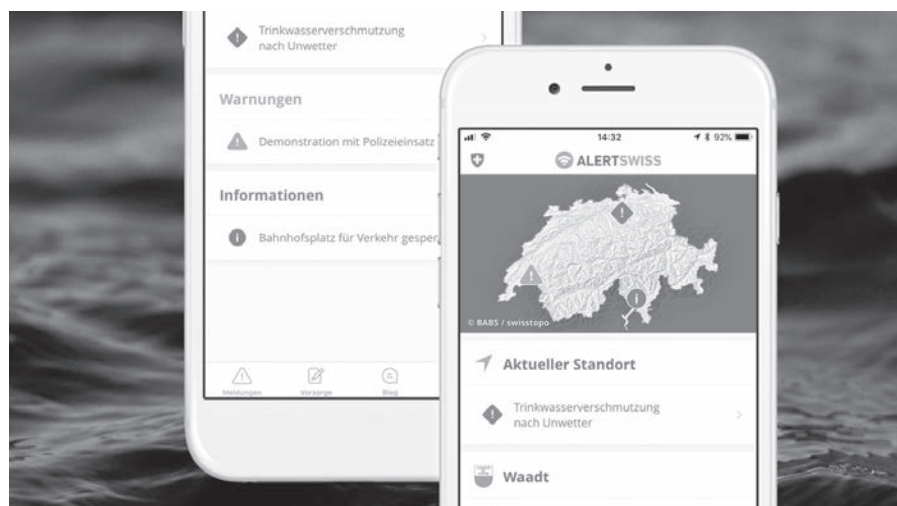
Trinkwasserverschmutzung nach Unwetter

Warnungen

Demonstration mit Polizeieinsatz

Informationen

Bahnhofsplatz für Verkehr gesper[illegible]

Meldungen
Vorsorge
Blog

14:32
92%

ALERTSWISS

© BABS / swisstopo

Aktueller Standort

Trinkwasserverschmutzung nach Unwetter

Waadt